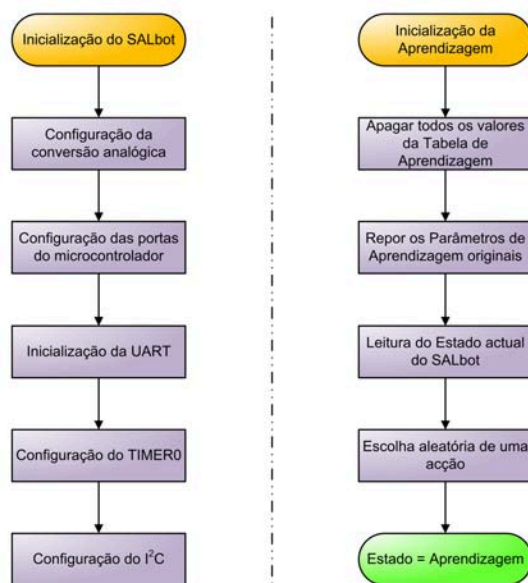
Inicialização do SALbot

Configuração da conversão analógica

Configuração das portas do microcontrolador

Inicialização da UART

Configuração do TIMER0

Configuração do I$^2$C

Inicialização da Aprendizagem

Apagar todos os valores da Tabela de Aprendizagem

Repor os Parâmetros de Aprendizagem originais

Leitura do Estado actual do SALbot

Escolha aleatória de uma acção

Estado = Aprendizagem